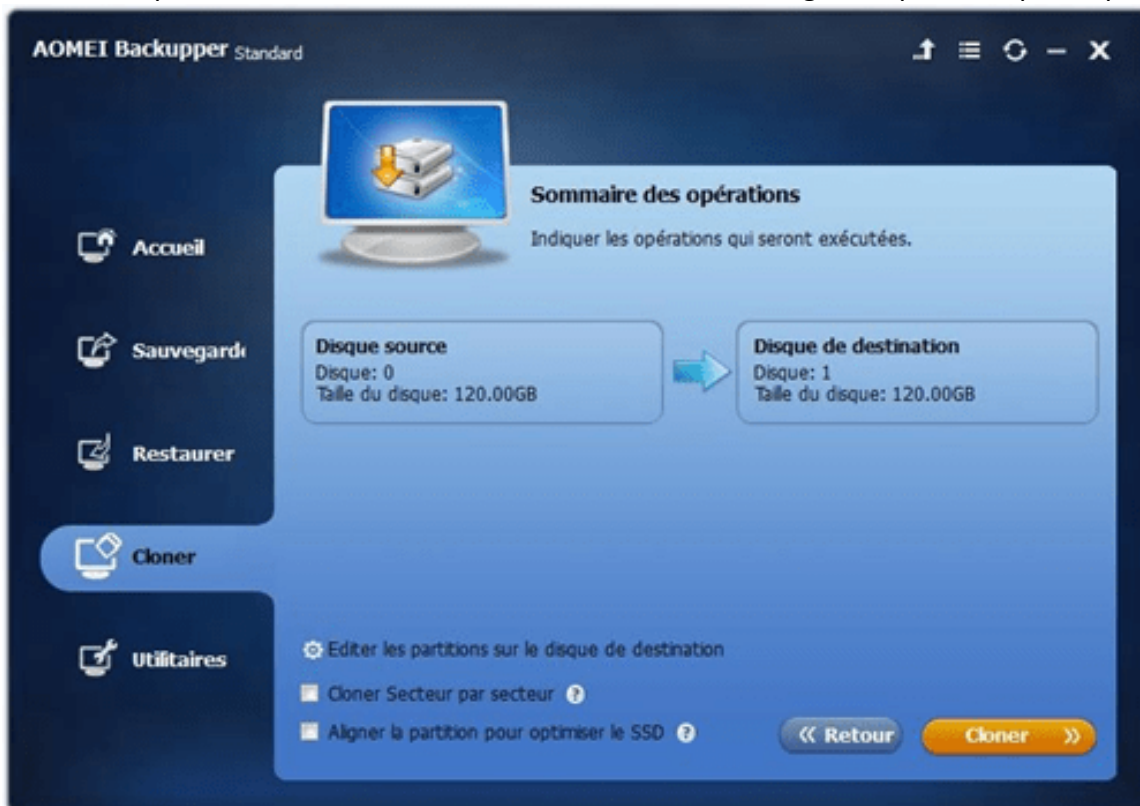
AOMEI Backupper Standard

Accueil

Sauvegard

Restaurer

Cloner

Utilitaires

Sommaire des opérations

Indiquer les opérations qui seront exécutées.

Disque source
Disque: 0
Taille du disque: 120.00GB

Disque de destination
Disque: 1
Taille du disque: 120.00GB

Editer les partitions sur le disque de destination

Cloner Secteur par secteur

Aligner la partition pour optimiser le SSD

« Retour

Cloner »